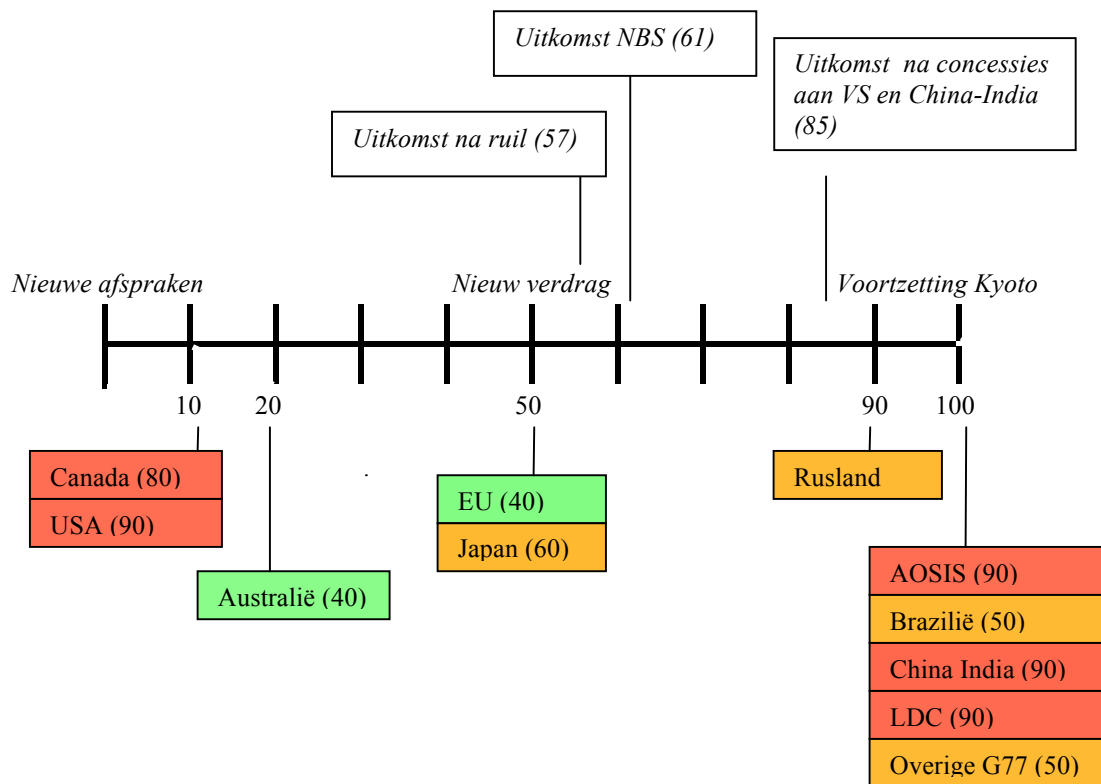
Uitkomst NBS (61)

Uitkomst na concessies aan VS en China-India (85)

Uitkomst na ruil (57)

Nieuwe afspraken

Nieuw verdrag

Voortzetting Kyoto

10 20 50 90 100

Canada (80)
USA (90)

Australië (40)

EU (40)
Japan (60)

Rusland

AOSIS (90)
Brazilië (50)
China India (90)
LDC (90)
Overige G77 (50)